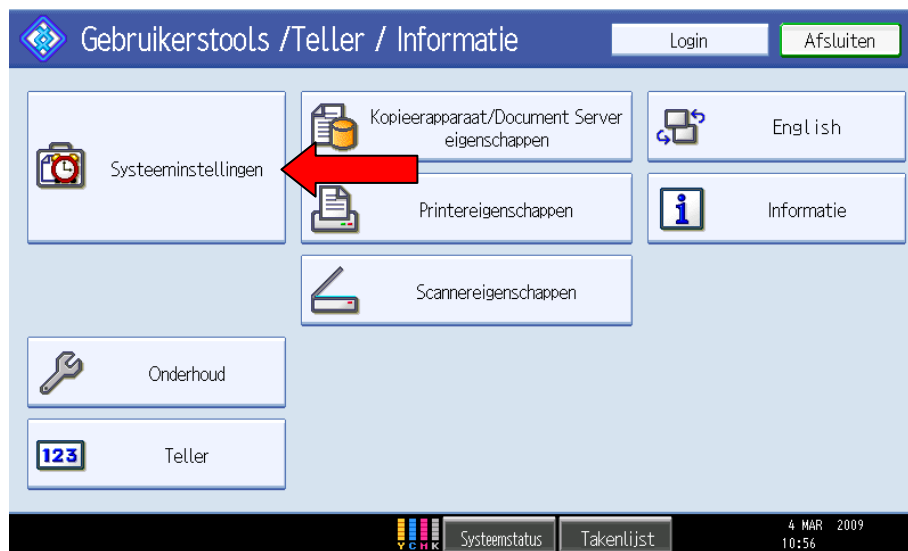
Gebruikerstools /Teller / Informatie

Login

Afsluiten

Systeeminstellingen

Kopieerapparaat/Document Server eigenschappen

English

Printereigenschappen

Informatie

Scannereigenschappen

Onderhoud

123

Teller

YCMK

Systeemstatus

Takenlijst

4 MAR 2009
10:56